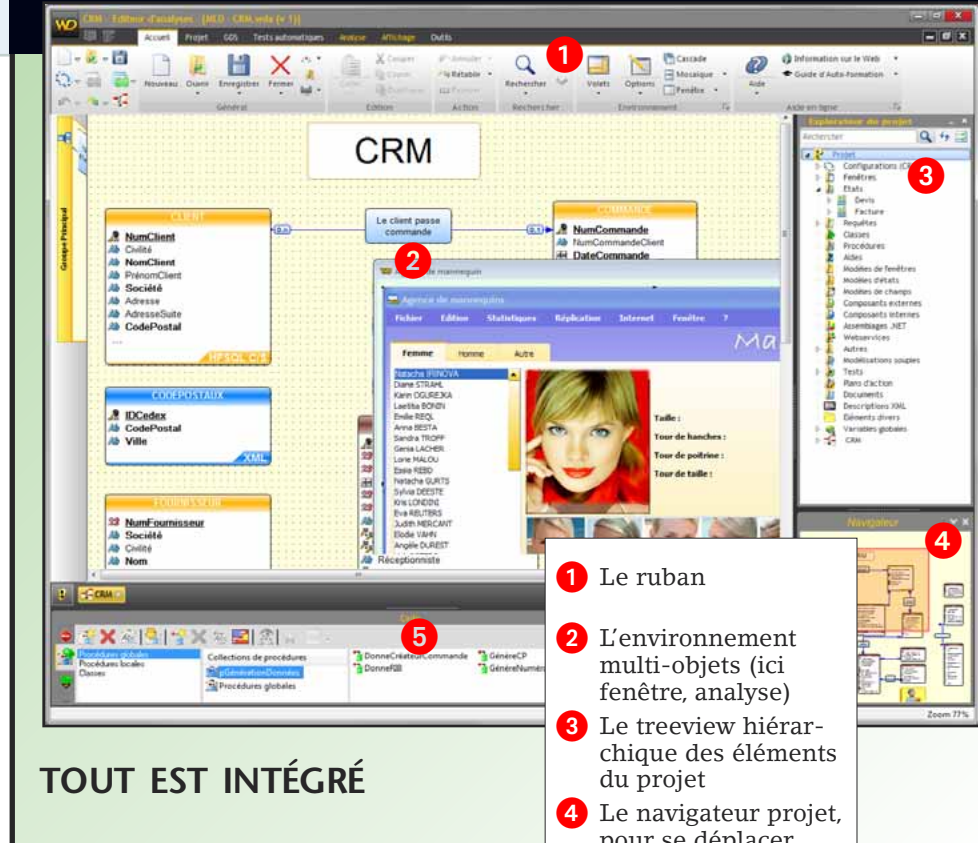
CRM - Editeur d'analyses - [MLD - CRM.wda (v 1)]

Accueil Projet GDS Tests automatiques Analyse Affichage Outils

Nouveau Ouvrir Enregistrer Fermer

Général

Coller Copier Couper Dupliquer

Edition

Annuler Rétablir Répéter

Action

Rechercher

Rechercher

Volets Options Cascade Mosaïque Fenêtre

Environnement

Aide

Information sur le Web

Guide d'Auto-formation

Aide en ligne

CRM

Groupe Principal

CLIENT

NumClient
Civilité
NomClient
PrénomClient
Société
Adresse
AdresseSuite
CodePostal

HFSQL C/S

0,n

Le client passe commande

1,1

COMMANDE

NumCommande
NumCommandeClient
DateCommande

CODEPOSTAUX

IDCedex
CodePostal
Ville

XML

FOURNISSEUR

NumFournisseur
Société
Civilité
Nom

Agence de mannequins

Agence de mannequins

Fichiers Edition Statistiques Réplication Internet Fenêtre ?

Ma

Femme Homme Autre

Natacha IRINOVA
Diane STRAHL
Karin OGUREJKA
Laetitia BONIN
Emilie REQL
Anna BESTA
Sandra TROFF
Gerda LACHER
Lorie MALOU
Essie REBD
Natacha GURTS
Sylvia DEESTE
Kris LONDINI
Eva REUTERS
Judith MERCANT
Elodie VAHN
Angèle DUREST

Taille :
Tour de hanches :
Tour de poitrine :
Tour de taille :

Réceptionniste

Explorateur de projet

Rechercher

Projet
Configurations (C
Fenêtres
Etats
Devis
Facture
Requêtes
Classes
Procédures
Aides
Modèles de fenêtres
Modèles d'états
Modèles de champs
Composants externes
Composants internes
Assemblages .NET
Webservices
Autres
Modélisations souples
Tests
Plans d'action
Documents
Descriptions XML
Eléments divers
Variables globales
CRM

Navigateur

CRM

Code

Procédures globales
Procédures locales
Classes

Collections de procédures
pGénérationDonnées
Procédures globales

DonneCréateurCommande
DonneFill
GénèreCP
GénèreNumé

Zoom 77%

1 Le ruban

2 L'environnement multi-objets (ici fenêtre, analyse)

3 Le treeview hiérarchique des éléments du projet

4 Le navigateur projet, pour se déplacer

5

TOUT EST INTÉGRÉ